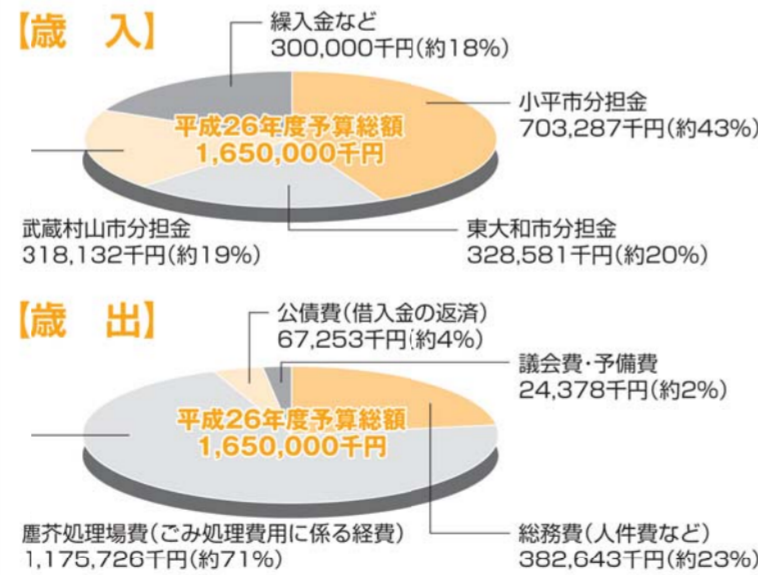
【歳　入】

繰入金など
300,000千円(約18%)

平成26年度予算総額
1,650,000千円

小平市分担金
703,287千円(約43%)

武蔵村山市分担金
318,132千円(約19%)

東大和市分担金
328,581千円(約20%)

【歳　出】

公債費(借入金の返済)
67,253千円(約4%)

議会費・予備費
24,378千円(約2%)

平成26年度予算総額
1,650,000千円

塵芥処理場費(ごみ処理費用に係る経費)
1,175,726千円(約71%)

総務費(人件費など)
382,643千円(約23%)